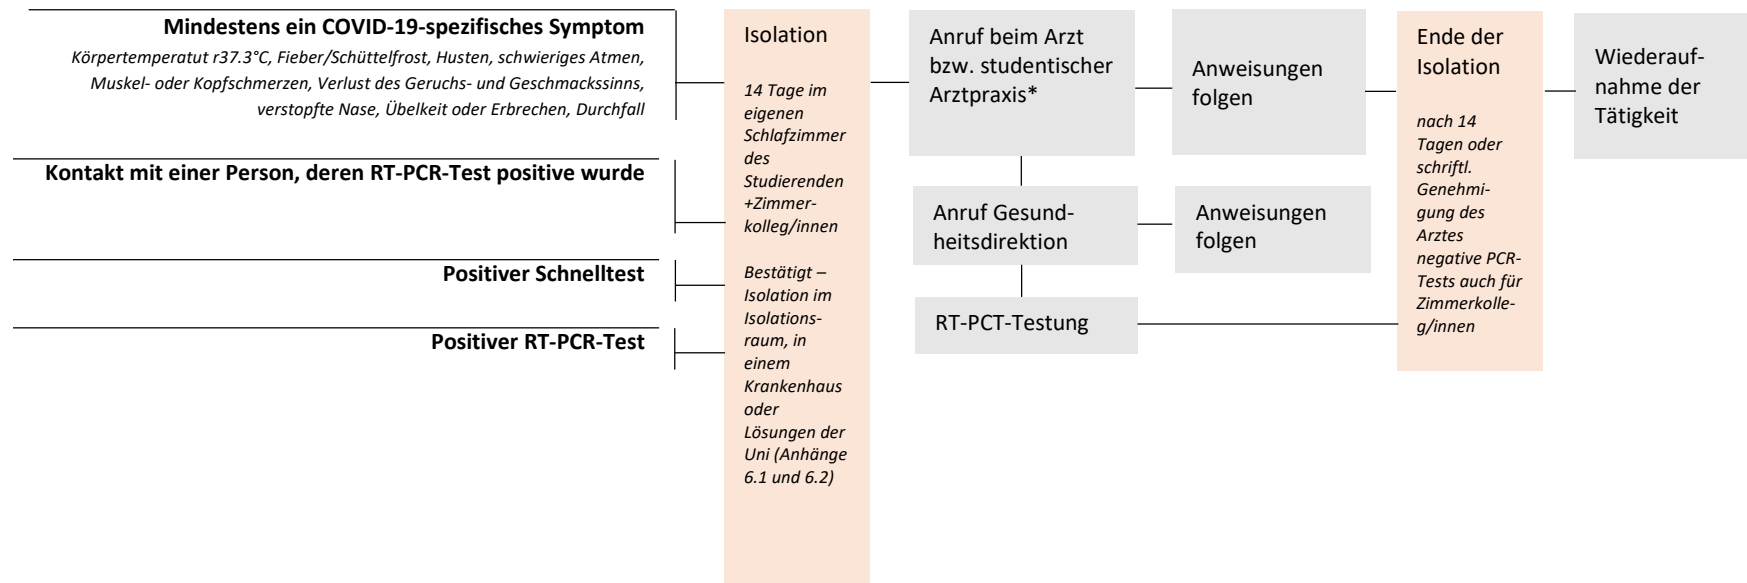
**Mindestens ein COVID-19-spezifisches Symptom**

*Körpertemperatut r37.3°C, Fieber/Schüttelfrost, Husten, schwieriges Atmen, Muskel- oder Kopfschmerzen, Verlust des Geruchs- und Geschmackssinns, verstopfte Nase, Übelkeit oder Erbrechen, Durchfall*

**Kontakt mit einer Person, deren RT-PCR-Test positive wurde**

**Positiver Schnelltest**

**Positiver RT-PCR-Test**

Isolation

*14 Tage im eigenen Schlafzimmer des Studierenden +Zimmerkolleg/innen*

*Bestätigt – Isolation im Isolationsraum, in einem Krankenhaus oder Lösungen der Uni (Anhänge 6.1 und 6.2)*

Anruf beim Arzt bzw. studentischer Arztpraxis*

Anweisungen folgen

Anruf Gesundheitsdirektion

Anweisungen folgen

RT-PCT-Testung

Ende der Isolation

*nach 14 Tagen oder schriftl. Genehmigung des Arztes negative PCR-Tests auch für Zimmerkolleg/innen*

Wiederaufnahme der Tätigkeit